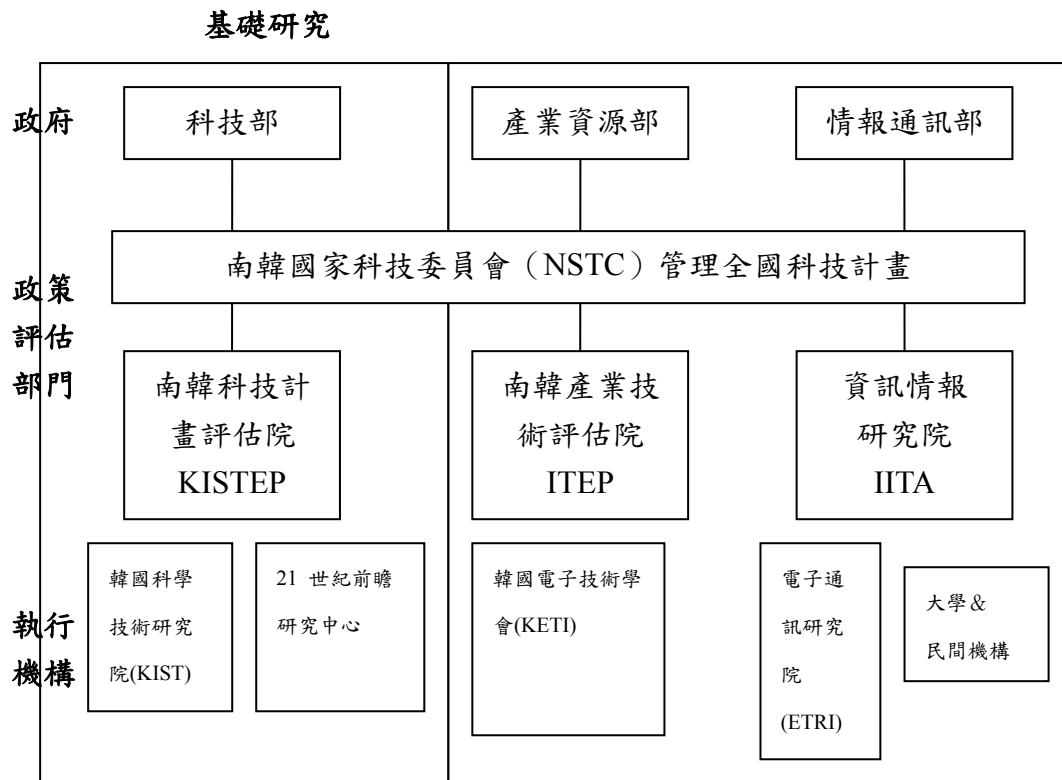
基礎研究

政府

科技部

產業資源部

情報通訊部

南韓國家科技委員會（NSTC）管理全國科技計畫

政策評估部門

南韓科技計畫評估院 KISTEP

南韓產業技術評估院 ITEP

資訊情報研究院 IITA

執行機構

韓國科學技術研究院(KIST)

21 世紀前瞻研究中心

韓國電子技術學會(KETI)

電子通訊研究院 (ETRI)

大學&民間機構